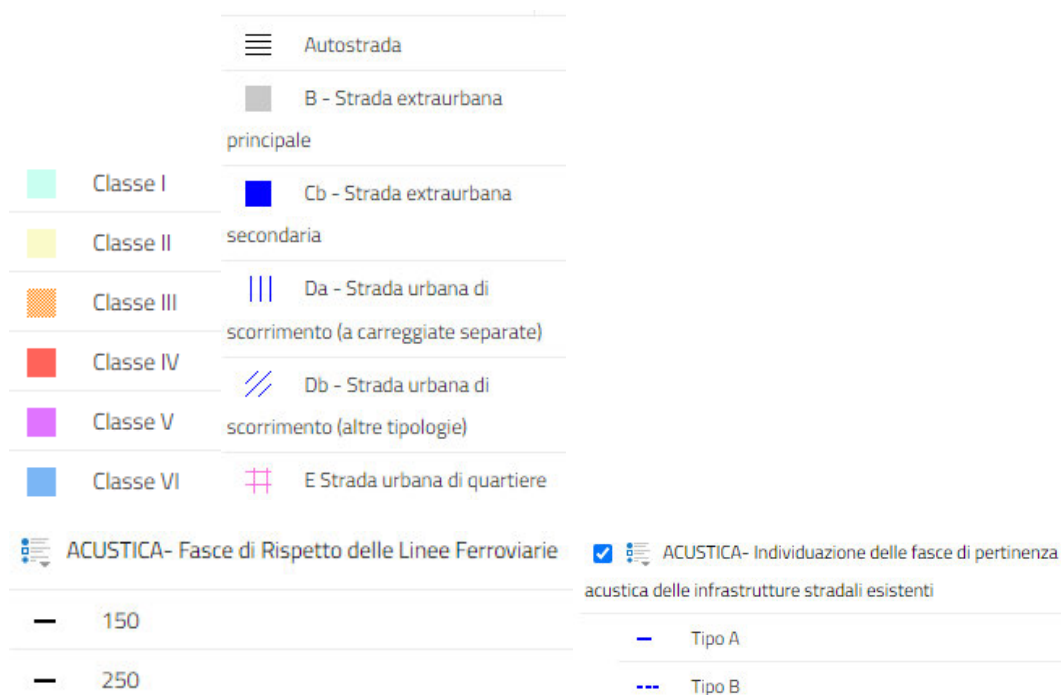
Autostrada

B - Strada extraurbana principale

Cb - Strada extraurbana secondaria

Da - Strada urbana di scorrimento (a carreggiate separate)

Db - Strada urbana di scorrimento (altre tipologie)

E Strada urbana di quartiere

Classe I

Classe II

Classe III

Classe IV

Classe V

Classe VI

ACUSTICA- Fasce di Rispetto delle Linee Ferroviarie

150

250

ACUSTICA- Individuazione delle fasce di pertinenza acustica delle infrastrutture stradali esistenti

Tipo A

Tipo B